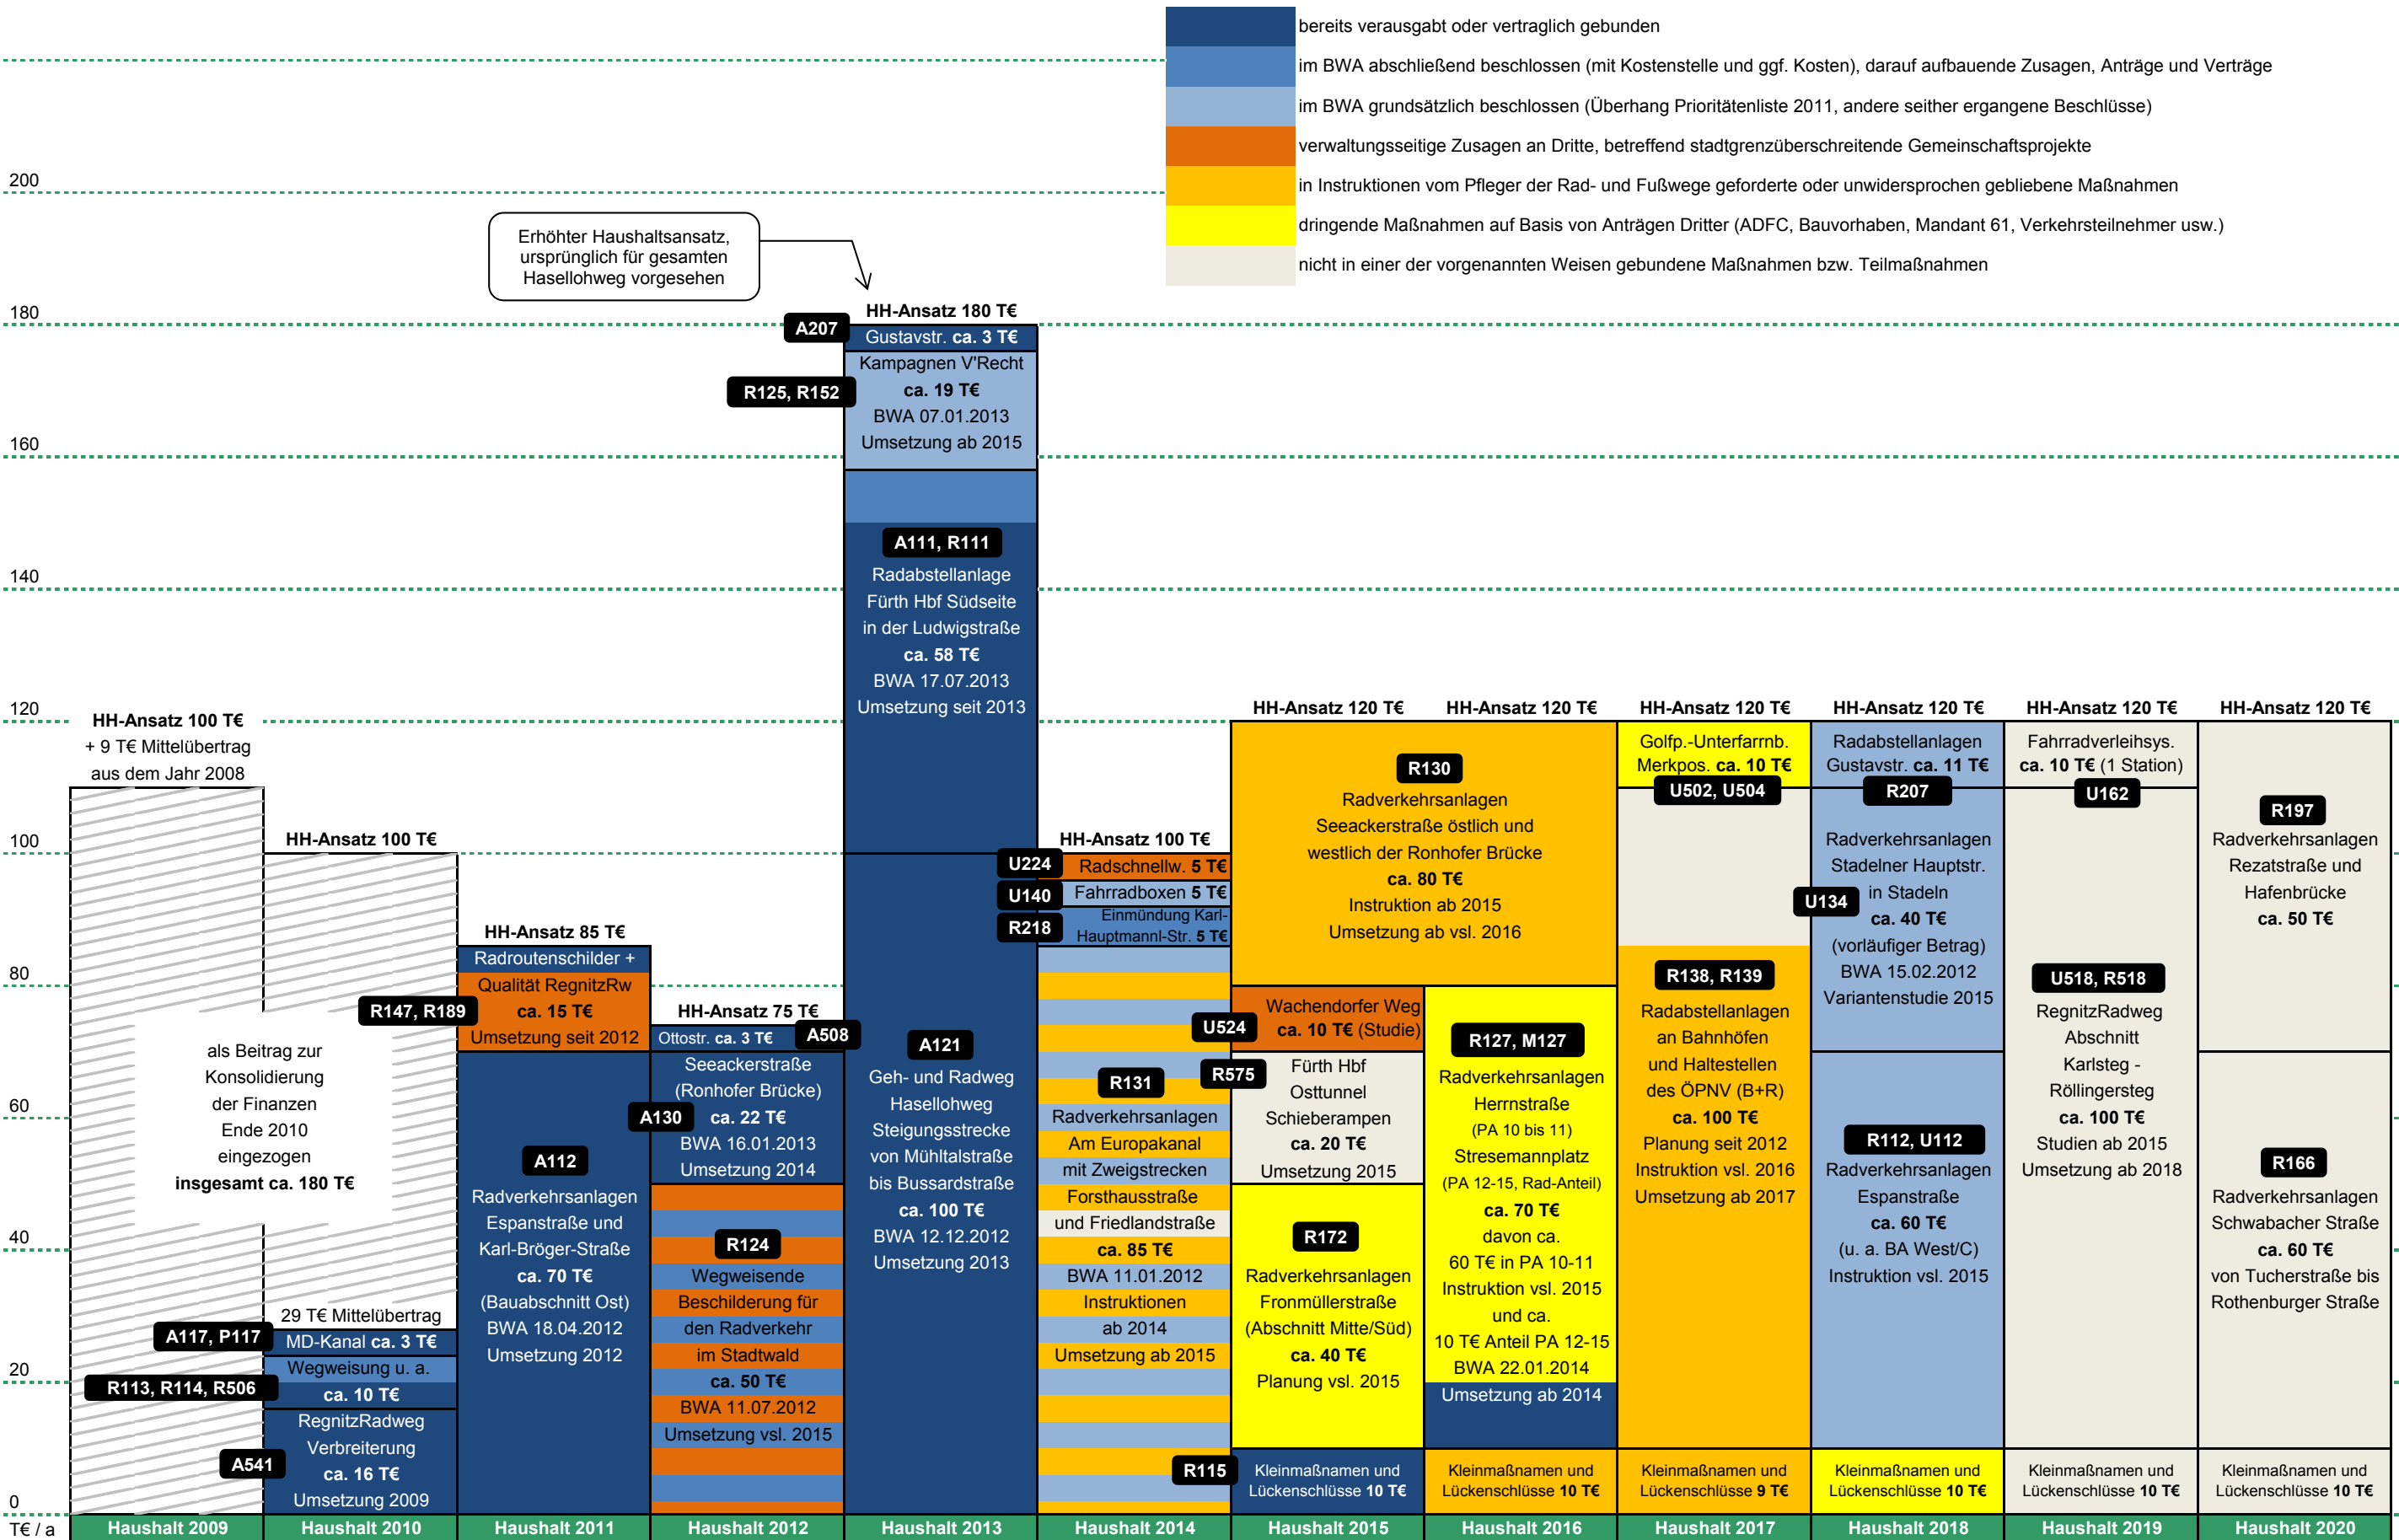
bereits verausgabt oder vertraglich gebunden
im BWA abschließend beschlossen (mit Kostenstelle und ggf. Kosten), darauf aufbauende Zusagen, Anträge und Verträge
im BWA grundsätzlich beschlossen (Überhang Prioritätenliste 2011, andere seither ergangene Beschlüsse)
verwaltungsseitige Zusagen an Dritte, betreffend stadtgrenzüberschreitende Gemeinschaftsprojekte
in Instruktionen vom Pfleger der Rad- und Fußwege geforderte oder unwidersprochen gebliebene Maßnahmen
dringende Maßnahmen auf Basis von Anträgen Dritter (ADFC, Bauvorhaben, Mandant 61, Verkehrsteilnehmer usw.)
nicht in einer der vorgenannten Weisen gebundene Maßnahmen bzw. Teilmaßnahmen

Erhöhter Haushaltsansatz, ursprünglich für gesamten Haselloh­weg vorgesehen

200
180
160
140
120
100
80
60
40
20
0
T€ / a

HH-Ansatz 100 T€
+ 9 T€ Mittelübertrag aus dem Jahr 2008
als Beitrag zur Konsolidierung der Finanzen Ende 2010 eingezogen insgesamt ca. 180 T€
A117, P117
R113, R114, R506
A541

HH-Ansatz 100 T€
29 T€ Mittelübertrag
MD-Kanal ca. 3 T€
Wegweisung u. a. ca. 10 T€
RegnitzRadweg Verbreiterung ca. 16 T€ Umsetzung 2009

HH-Ansatz 85 T€
Radroutenschilder + Qualität RegnitzRw ca. 15 T€ Umsetzung seit 2012
R147, R189
A112
Radverkehrsanlagen Espanstraße und Karl-Bröger-Straße ca. 70 T€ (Bauabschnitt Ost) BWA 18.04.2012 Umsetzung 2012

HH-Ansatz 75 T€
Ottostr. ca. 3 T€
A508
Seeackerstraße (Ronhofer Brücke)
A130
ca. 22 T€ BWA 16.01.2013 Umsetzung 2014
R124
Wegweisende Beschilderung für den Radverkehr im Stadtwald ca. 50 T€ BWA 11.07.2012 Umsetzung vsl. 2015

HH-Ansatz 180 T€
A207
Gustavstr. ca. 3 T€
R125, R152
Kampagnen V'Recht ca. 19 T€ BWA 07.01.2013 Umsetzung ab 2015
A111, R111
Radabstellanlage Fürth Hbf Südseite in der Ludwigstraße ca. 58 T€ BWA 17.07.2013 Umsetzung seit 2013
A121
Geh- und Radweg Hasellohweg Steigungsstrecke von Mühltalstraße bis Bussardstraße ca. 100 T€ BWA 12.12.2012 Umsetzung 2013

HH-Ansatz 100 T€
U224
Radschnellw. 5 T€
U140
Fahrradboxen 5 T€
R218
Einmündung Karl-Hauptmann-Str. 5 T€
R131
Radverkehrsanlagen Am Europakanal mit Zweigstrecken Forsthausstraße und Friedlandstraße ca. 85 T€ BWA 11.01.2012 Instruktionen ab 2014 Umsetzung ab 2015
R115

HH-Ansatz 120 T€
R130
Radverkehrsanlagen Seeackerstraße östlich und westlich der Ronhofer Brücke ca. 80 T€ Instruktion ab 2015 Umsetzung ab vsl. 2016
Wachendorfer Weg ca. 10 T€ (Studie)
U524
R575
Fürth Hbf Osttunnel Schieberampen ca. 20 T€ Umsetzung 2015
R172
Radverkehrsanlagen Fronmüllerstraße (Abschnitt Mitte/Süd) ca. 40 T€ Planung vsl. 2015
Kleinmaßnamen und Lückenschlüsse 10 T€

HH-Ansatz 120 T€
R127, M127
Radverkehrsanlagen Herrnstraße (PA 10 bis 11) Stresemannplatz (PA 12-15, Rad-Anteil) ca. 70 T€ davon ca. 60 T€ in PA 10-11 Instruktion vsl. 2015 und ca. 10 T€ Anteil PA 12-15 BWA 22.01.2014 Umsetzung ab 2014
Kleinmaßnamen und Lückenschlüsse 10 T€

HH-Ansatz 120 T€
Golfp.-Unterfarrnb. Merkpos. ca. 10 T€
U502, U504
R138, R139
Radabstellanlagen an Bahnhöfen und Haltestellen des ÖPNV (B+R) ca. 100 T€ Planung seit 2012 Instruktion vsl. 2016 Umsetzung ab 2017
Kleinmaßnamen und Lückenschlüsse 9 T€

HH-Ansatz 120 T€
Radabstellanlagen Gustavstr. ca. 11 T€
R207
Radverkehrsanlagen Stadelner Hauptstr. in Stadeln
U134
ca. 40 T€ (vorläufiger Betrag) BWA 15.02.2012 Variantenstudie 2015
R112, U112
Radverkehrsanlagen Espanstraße ca. 60 T€ (u. a. BA West/C) Instruktion vsl. 2015
Kleinmaßnamen und Lückenschlüsse 10 T€

HH-Ansatz 120 T€
Fahrradverleihsys. ca. 10 T€ (1 Station)
U162
U518, R518
RegnitzRadweg Abschnitt Karlsteg - Röllingersteg ca. 100 T€ Studien ab 2015 Umsetzung ab 2018
Kleinmaßnamen und Lückenschlüsse 10 T€

HH-Ansatz 120 T€
R197
Radverkehrsanlagen Rezatstraße und Hafenbrücke ca. 50 T€
R166
Radverkehrsanlagen Schwabacher Straße ca. 60 T€ von Tucherstraße bis Rothenburger Straße
Kleinmaßnamen und Lückenschlüsse 10 T€

Haushalt 2009 | Haushalt 2010 | Haushalt 2011 | Haushalt 2012 | Haushalt 2013 | Haushalt 2014 | Haushalt 2015 | Haushalt 2016 | Haushalt 2017 | Haushalt 2018 | Haushalt 2019 | Haushalt 2020